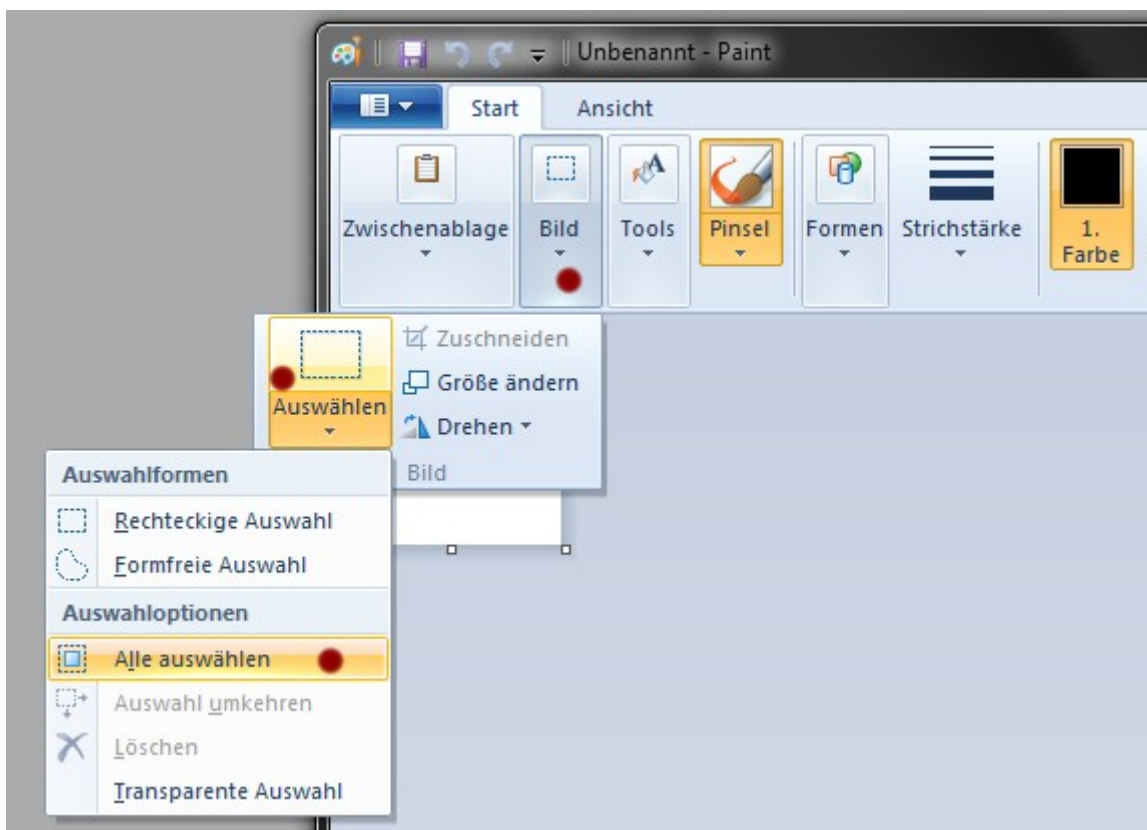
Unbenannt - Paint

Start
Ansicht

Zwischenablage
Bild
Tools
Pinsel
Formen
Strichstärke
1. Farbe

Zuschneiden
Größe ändern
Drehen
Auswählen
Bild

Auswahlformen
Rechteckige Auswahl
Formfreie Auswahl
Auswahloptionen
Alle auswählen
Auswahl umkehren
Löschen
Transparente Auswahl